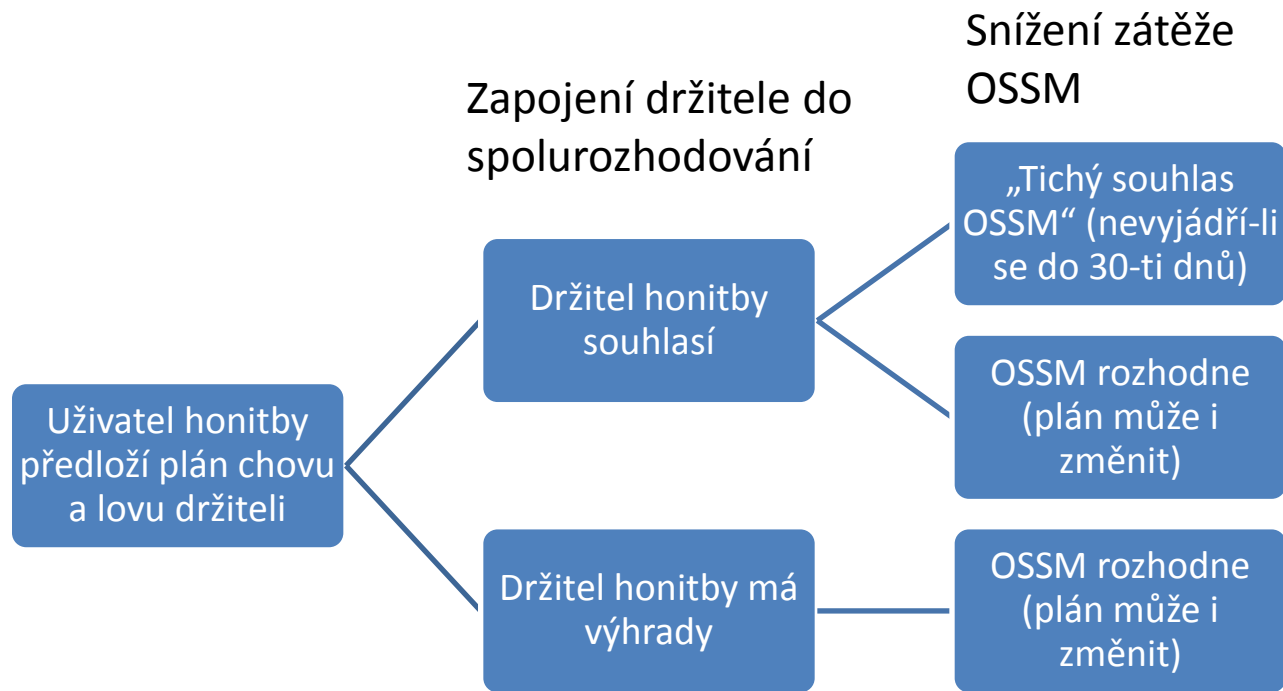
Snížení zátěže OSSM

Zapojení držitele do spolurozhodování

„Tichý souhlas OSSM“ (nevyjádří-li se do 30-ti dnů)

Držitel honitby souhlasí

OSSM rozhodne (plán může i změnit)

Uživatel honitby předloží plán chovu a lovu držiteli

Držitel honitby má výhrady

OSSM rozhodne (plán může i změnit)